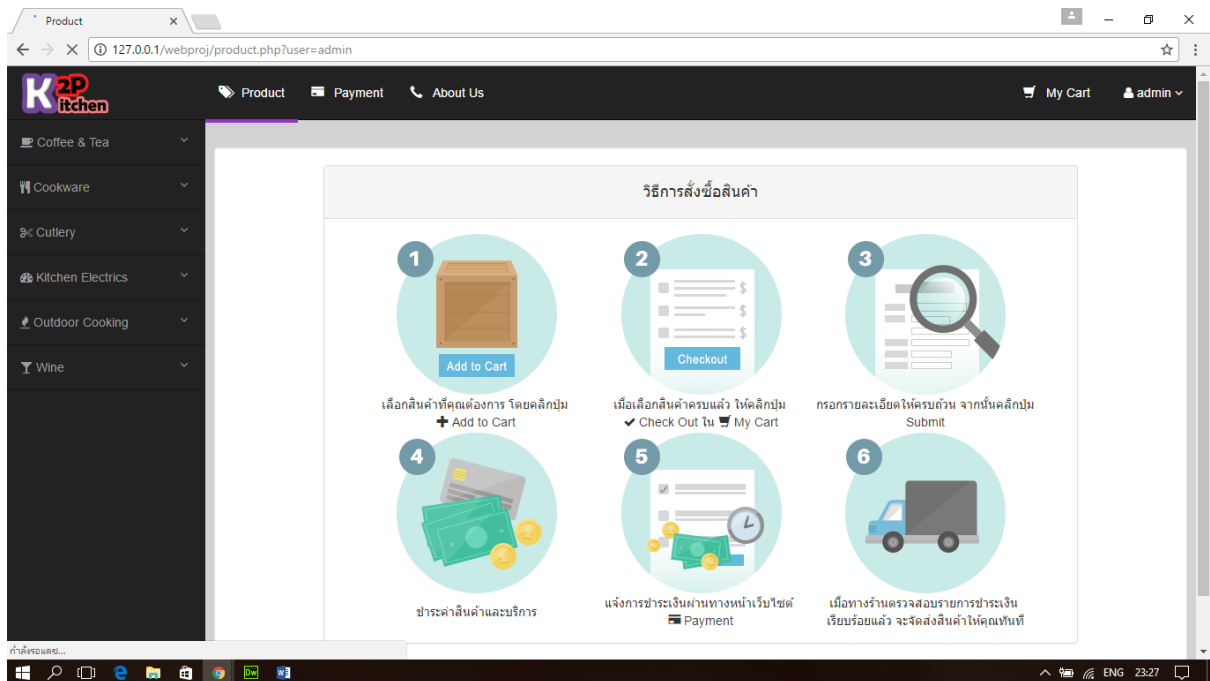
Product ×

127.0.0.1/webproj/product.php?user=admin

K2P Kitchen

Product Payment About Us

My Cart admin

Coffee & Tea
Cookware
Cutlery
Kitchen Electrics
Outdoor Cooking
Wine

วิธีการสั่งซื้อสินค้า

1
Add to Cart
เลือกสินค้าที่คุณต้องการ โดยคลิกปุ่ม Add to Cart

2
Checkout
เมื่อเลือกสินค้าครบแล้ว ให้คลิกปุ่ม Check Out ใน My Cart

3
กรอกรายละเอียดให้ครบถ้วน จากนั้นคลิกปุ่ม Submit

4
ชำระค่าสินค้าและบริการ

5
แจ้งการชำระเงินผ่านทางหน้าเว็บไซต์ Payment

6
เมื่อทางร้านตรวจสอบรายการชำระเงินเรียบร้อยแล้ว จะจัดส่งสินค้าให้คุณทันที

กำลังรอแคช...

ENG 23:27